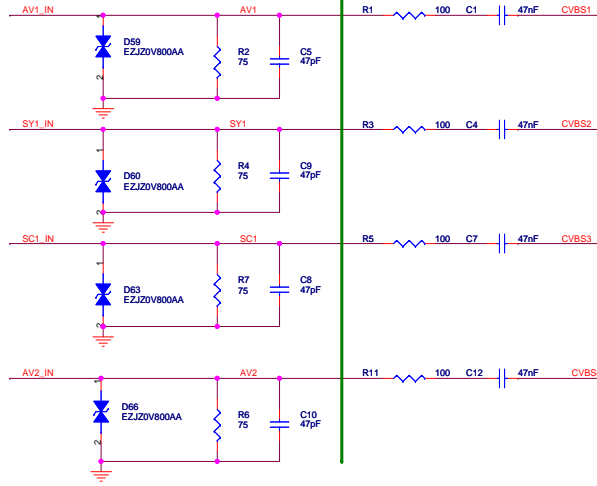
AV1_IN
1
D59
EZJZ0V800AA
2
AV1
R2
75
C5
47pF
R1
100
C1
47nF
CVBS1

SY1_IN
1
D60
EZJZ0V800AA
2
SY1
R4
75
C9
47pF
R3
100
C4
47nF
CVBS2

SC1_IN
1
D63
EZJZ0V800AA
2
SC1
R7
75
C8
47pF
R5
100
C7
47nF
CVBS3

AV2_IN
1
D66
EZJZ0V800AA
2
AV2
R6
75
C10
47pF
R11
100
C12
47nF
CVBS